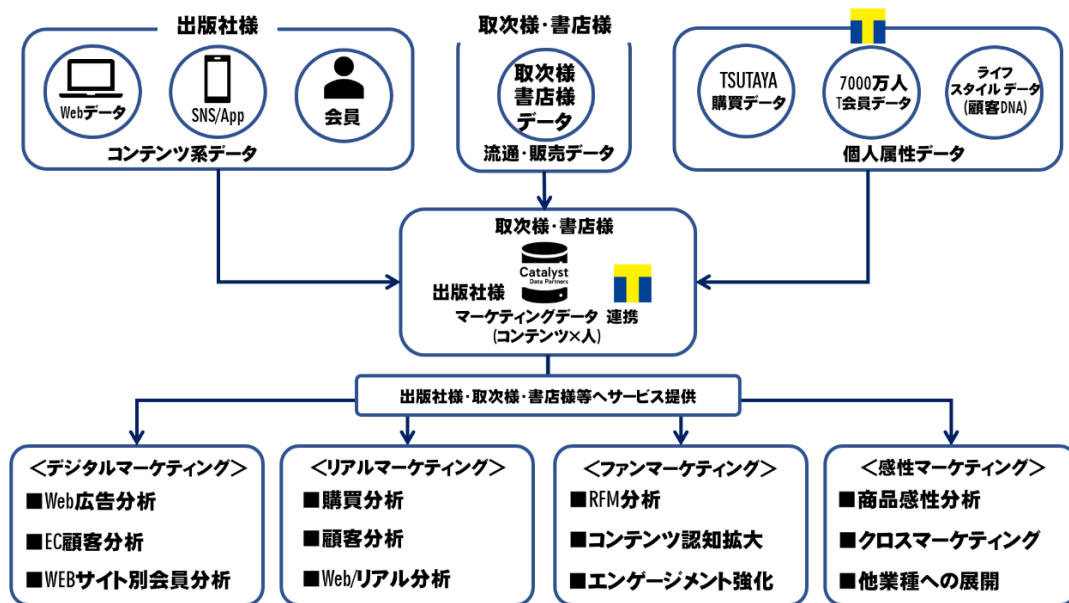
出版社様

Webデータ

SNS/App

会員

コンテンツ系データ

取次様・書店様

取次様
書店様
データ

流通・販売データ

T

TSUTAYA
購買データ

7000万人
T会員データ

ライフ
スタイル データ
(顧客DNA)

個人属性データ

取次様・書店様

Catalyst
Data Partners

出版社様

T

マーケティングデータ
(コンテンツ×人)

連携

出版社様・取次様・書店様等へサービス提供

＜デジタルマーケティング＞
■Web広告分析
■EC顧客分析
■WEBサイト別会員分析

＜リアルマーケティング＞
■購買分析
■顧客分析
■Web/リアル分析

＜ファンマーケティング＞
■RFM分析
■コンテンツ認知拡大
■エンゲージメント強化

＜感性マーケティング＞
■商品感性分析
■クロスマーケティング
■他業種への展開